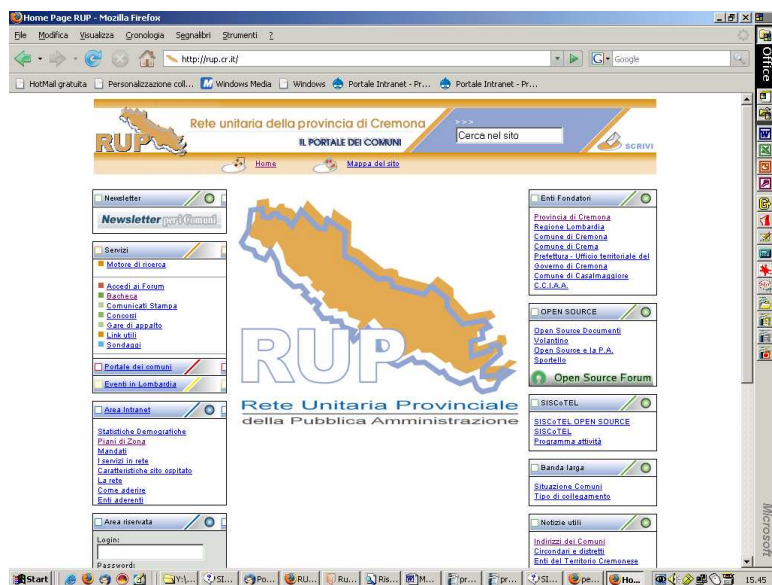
Home Page RUP - Mozilla Firefox

File Modifica Visualizza Cronologia Segnalibri Strumenti ?

http://rup.cr.it/

Google

HotMail gratuita | Personalizzazione coll... | Windows Media | Windows | Portale Intranet - Pr... | Portale Intranet - Pr...

Office

RUP

Rete unitaria della provincia di Cremona

IL PORTALE DEI COMUNI

Cerca nel sito

SCRIVI

Home

Mappa del sito

Newsletter

Newsletter per i Comuni

Servizi

Motore di ricerca

Accedi ai Forum
Bacheca
Comunicati Stampa
Concorsi
Gare di appalto
Link utili
Sondaggi

Portale dei comuni

Eventi in Lombardia

Area Intranet

Statistiche Demografiche
Piani di Zona
Mandati
I servizi in rete
Caratteristiche sito ospitato
La rete
Come aderire
Enti aderenti

Area riservata

Login:

Password:

RUP

Rete Unitaria Provinciale
della Pubblica Amministrazione

Enti Fondatori

Provincia di Cremona
Regione Lombardia
Comune di Cremona
Comune di Crema
Prefettura - Ufficio territoriale del Governo di Cremona
Comune di Casalmaggiore
C.C.I.A.A.

OPEN SOURCE

Open Source Documenti
Volantino
Open Source e la P.A.
Sportello

Open Source Forum

SISCoTEL

SISCoTEL OPEN SOURCE
SISCoTEL
Programma attività

Banda larga

Situazione Comuni
Tipo di collegamento

Notizie utili

Indirizzi dei Comuni
Circondari e distretti
Enti del Territorio Cremonese

Microsoft

Start | Y:\... | SI... | Po... | RU... | Ru... | Ris... | M... | pr... | pr... | SI... | pe... | Ho... | 15.45